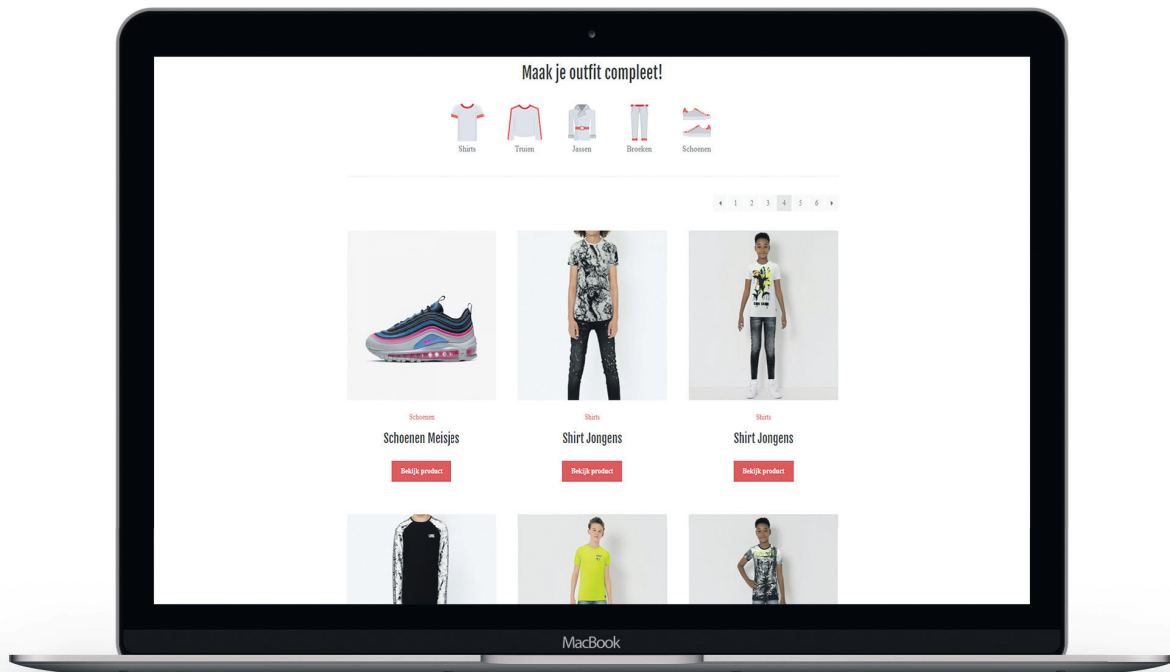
Maak je outfit compleet!

Shirts
Truien
Jassen
Broeken
Schoenen

◂ 1 2 3 4 5 6 ▸

Schoenen
Schoenen Meisjes
Bekijk product

Shirts
Shirt Jongens
Bekijk product

Shirts
Shirt Jongens
Bekijk product

MacBook